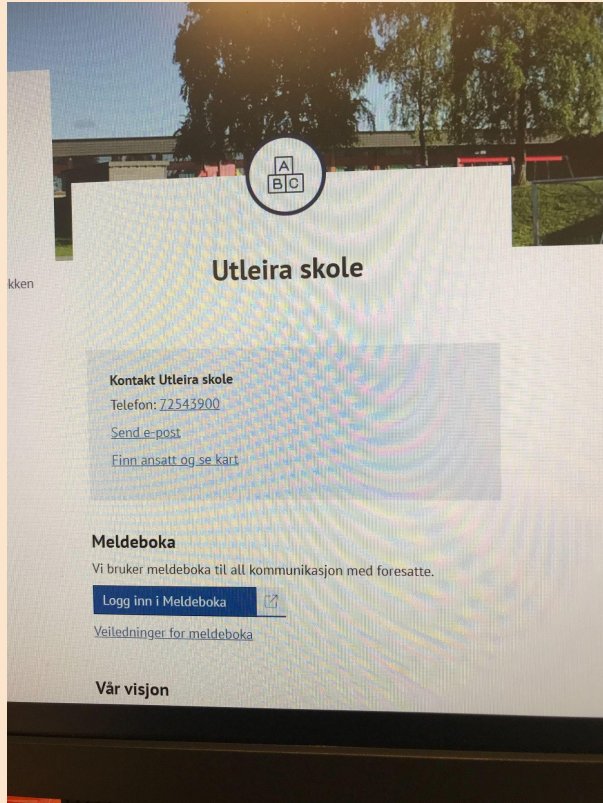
A
B C

kken

Utleira skole

Kontakt Utleira skole

Telefon: 72543900

Send e-post

Finn ansatt og se kart

Meldeboka

Vi bruker meldeboka til all kommunikasjon med foresatte.

Logg inn i Meldeboka

Veiledninger for meldeboka

Vår visjon